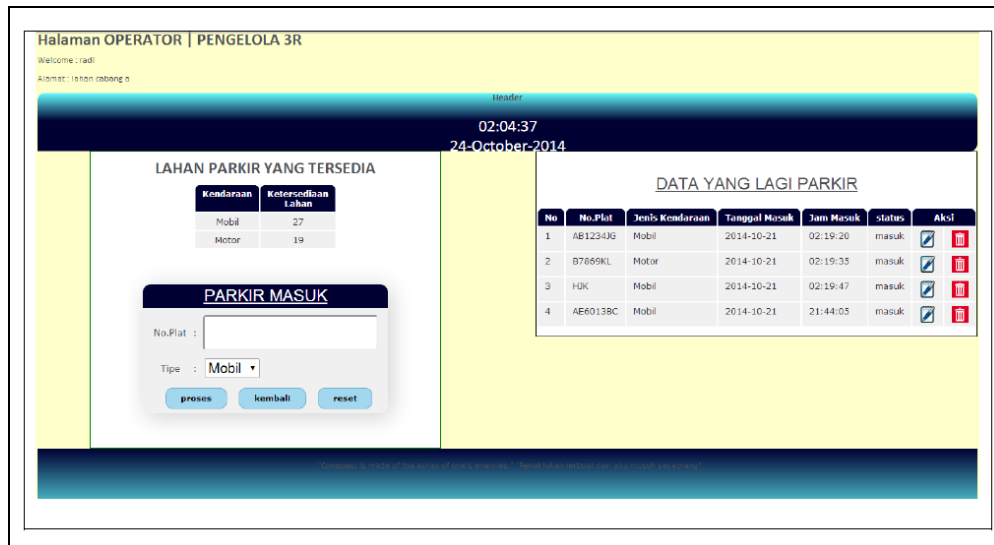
Halaman OPERATOR | PENGELOLA 3R

Welcome : radi

Alamat : lahan cabang a

Header

02:04:37
24-October-2014

LAHAN PARKIR YANG TERSEDIA

| Kendaraan | Ketersediaan Lahan |
|---|---|
| Mobil | 27 |
| Motor | 19 |

PARKIR MASUK

No.Plat :

Tipe : Mobil

proses kembali reset

DATA YANG LAGI PARKIR

| No | No.Plat | Jenis Kendaraan | Tanggal Masuk | Jam Masuk | status | Aksi |
|---|---|---|---|---|---|---|
| 1 | AB1234JG | Mobil | 2014-10-21 | 02:19:20 | masuk | |
| 2 | B7869KL | Motor | 2014-10-21 | 02:19:35 | masuk | |
| 3 | HJK | Mobil | 2014-10-21 | 02:19:47 | masuk | |
| 4 | AE6013BC | Mobil | 2014-10-21 | 21:44:05 | masuk | |

"Conquest is made of the ashes of one's enemies." "Penaklukan terbuat dari abu musuh seseorang"